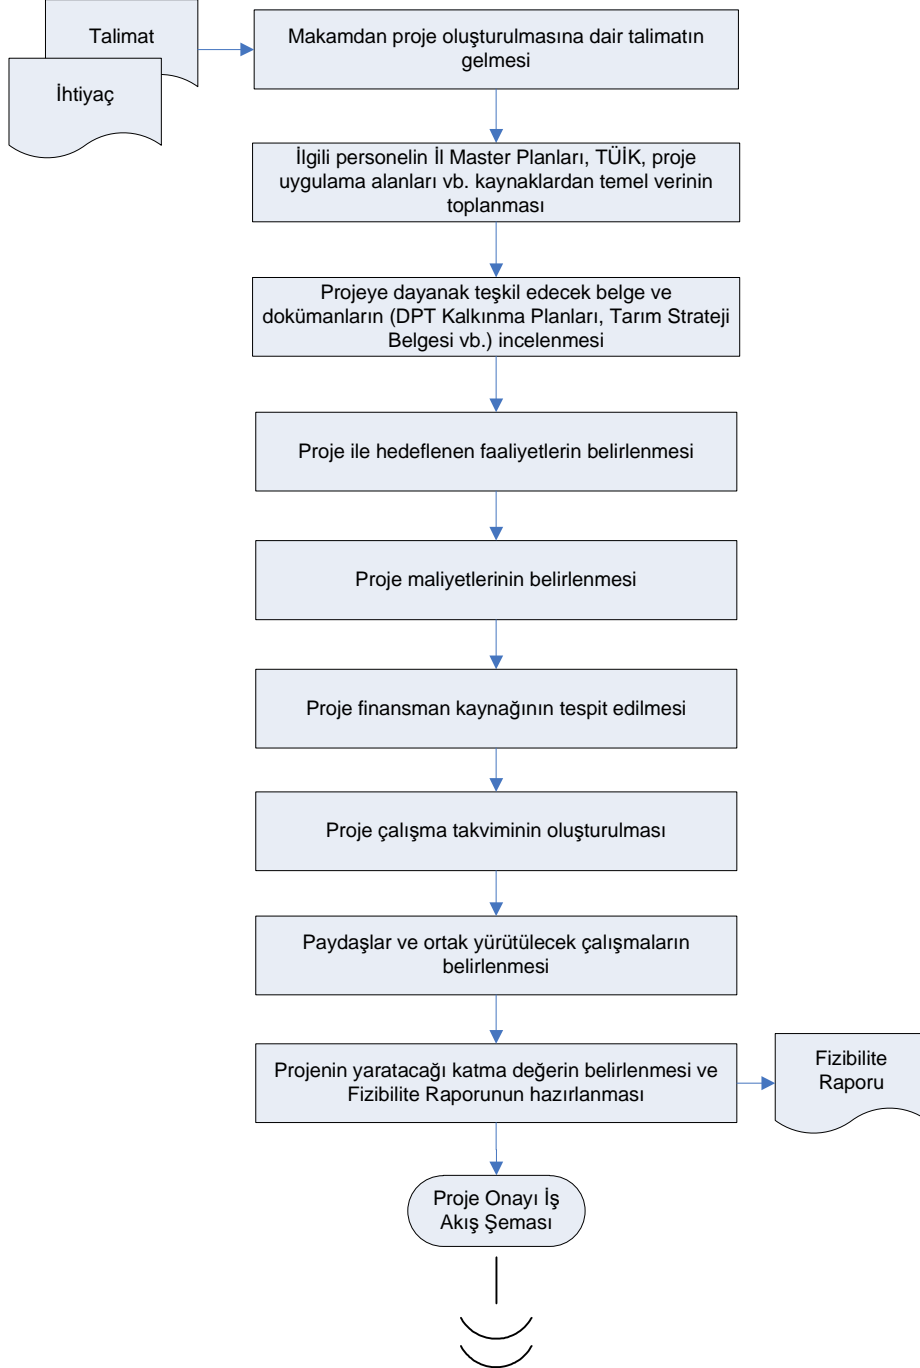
Talimat

İhtiyaç

Makamdan proje oluşturulmasına dair talimatın gelmesi

İlgili personelin İl Master Planları, TÜİK, proje uygulama alanları vb. kaynaklardan temel verinin toplanması

Projeye dayanak teşkil edecek belge ve dokümanların (DPT Kalkınma Planları, Tarım Strateji Belgesi vb.) incelenmesi

Proje ile hedeflenen faaliyetlerin belirlenmesi

Proje maliyetlerinin belirlenmesi

Proje finansman kaynağının tespit edilmesi

Proje çalışma takviminin oluşturulması

Paydaşlar ve ortak yürütülecek çalışmaların belirlenmesi

Projenin yaratacağı katma değerin belirlenmesi ve Fizibilite Raporunun hazırlanması

Fizibilite Raporu

Proje Onayı İş Akış Şeması